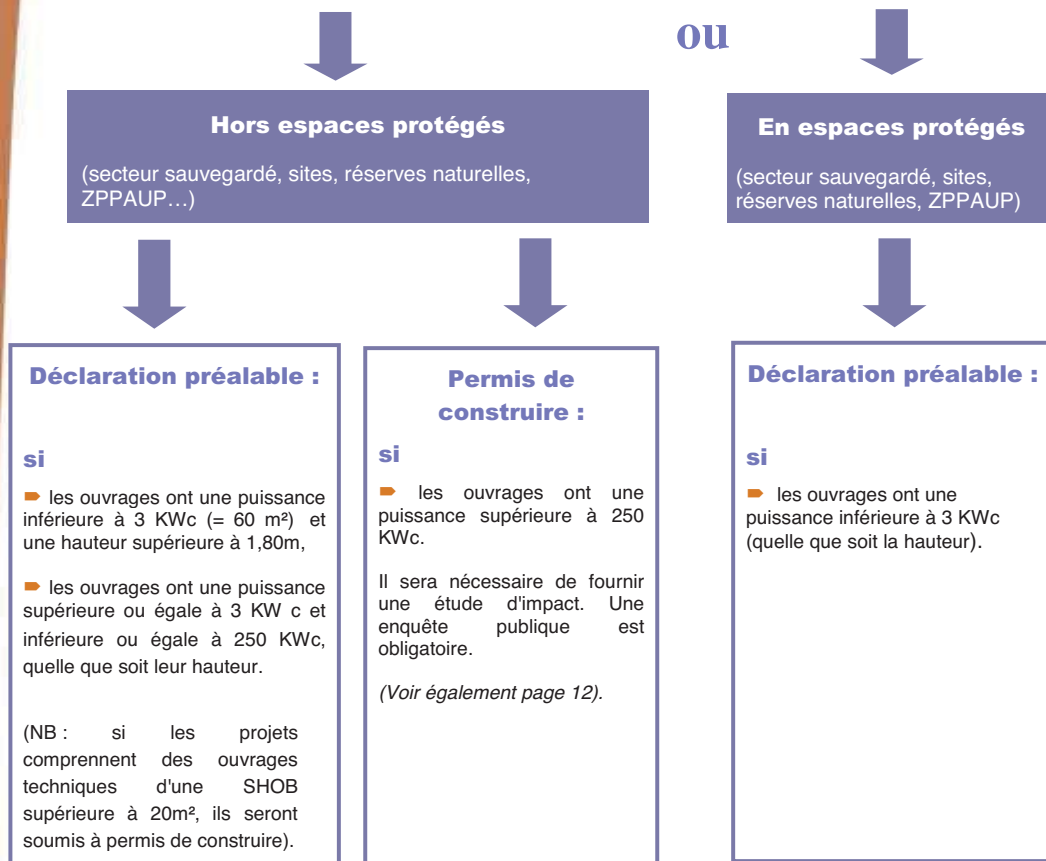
ou

Hors espaces protégés

(secteur sauvegardé, sites, réserves naturelles, ZPPAUP…)

En espaces protégés

(secteur sauvegardé, sites, réserves naturelles, ZPPAUP)

Déclaration préalable :

si

➨ les ouvrages ont une puissance inférieure à 3 KWc (= 60 m²) et une hauteur supérieure à 1,80m,

➨ les ouvrages ont une puissance supérieure ou égale à 3 KW c et inférieure ou égale à 250 KWc, quelle que soit leur hauteur.

(NB : si les projets comprennent des ouvrages techniques d'une SHOB supérieure à 20m², ils seront soumis à permis de construire).

Permis de construire :

si

➨ les ouvrages ont une puissance supérieure à 250 KWc.

Il sera nécessaire de fournir une étude d'impact. Une enquête publique est obligatoire.

(Voir également page 12).

Déclaration préalable :

si

➨ les ouvrages ont une puissance inférieure à 3 KWc (quelle que soit la hauteur).